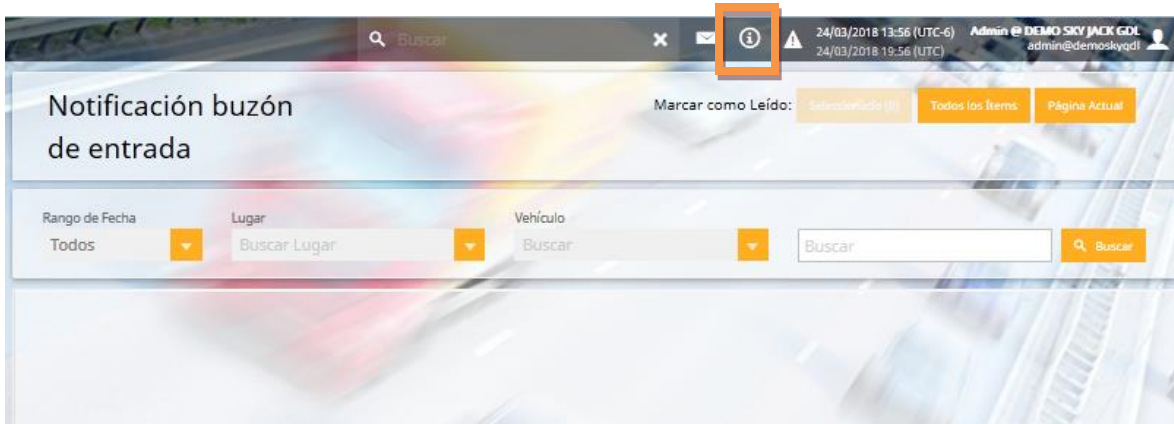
Buscar

24/03/2018 13:56 (UTC-6)
24/03/2018 19:56 (UTC)

Admin @ DEMO SKY JACK GDL
admin@demoskygdl

Notificación buzón de entrada

Marcar como Leído: Seleccionado (0) Todos los Ítems Página Actual

Rango de Fecha
Todos

Lugar
Buscar Lugar

Vehículo
Buscar

Buscar

Buscar